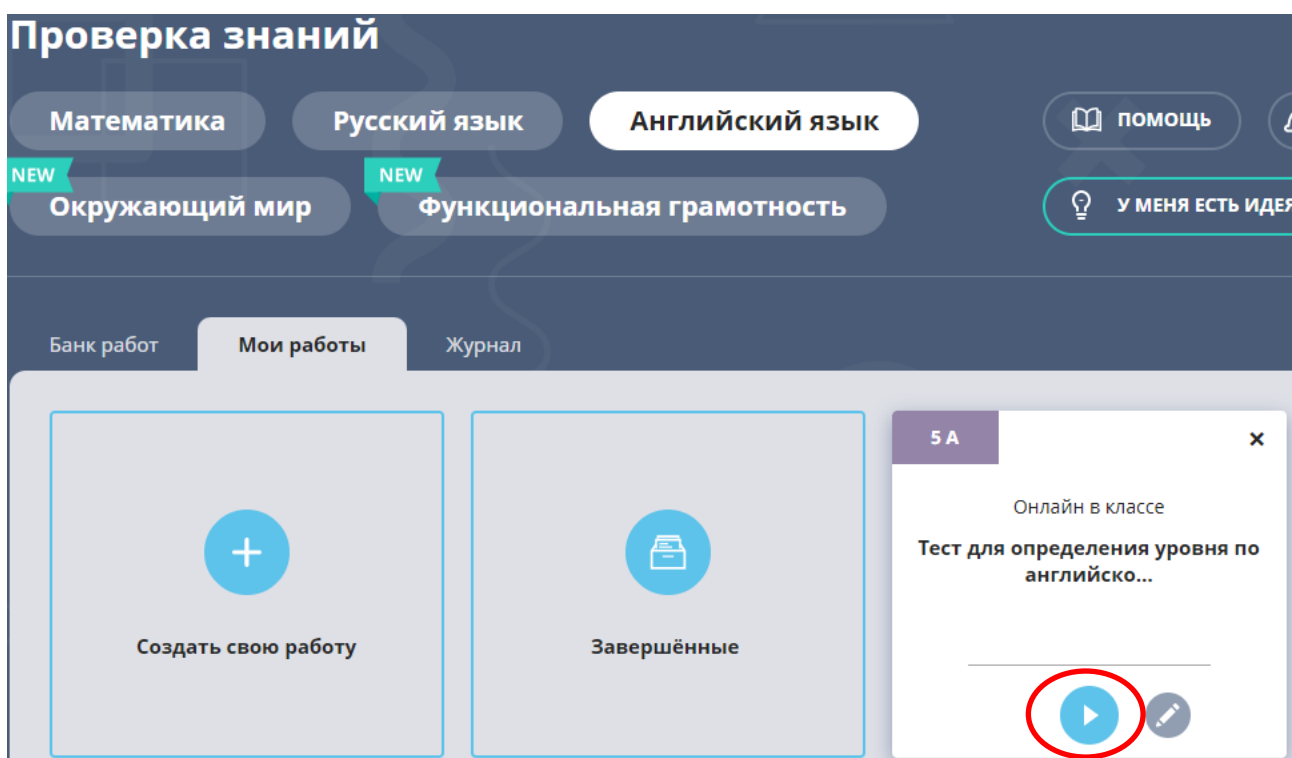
Проверка знаний

Математика

Русский язык

Английский язык

ПОМОЩЬ

NEW

Окружающий мир

NEW

Функциональная грамотность

У МЕНЯ ЕСТЬ ИДЕЯ

Банк работ

Мои работы

Журнал

+

Создать свою работу

Завершённые

5 А

×

Онлайн в классе

Тест для определения уровня по английско...